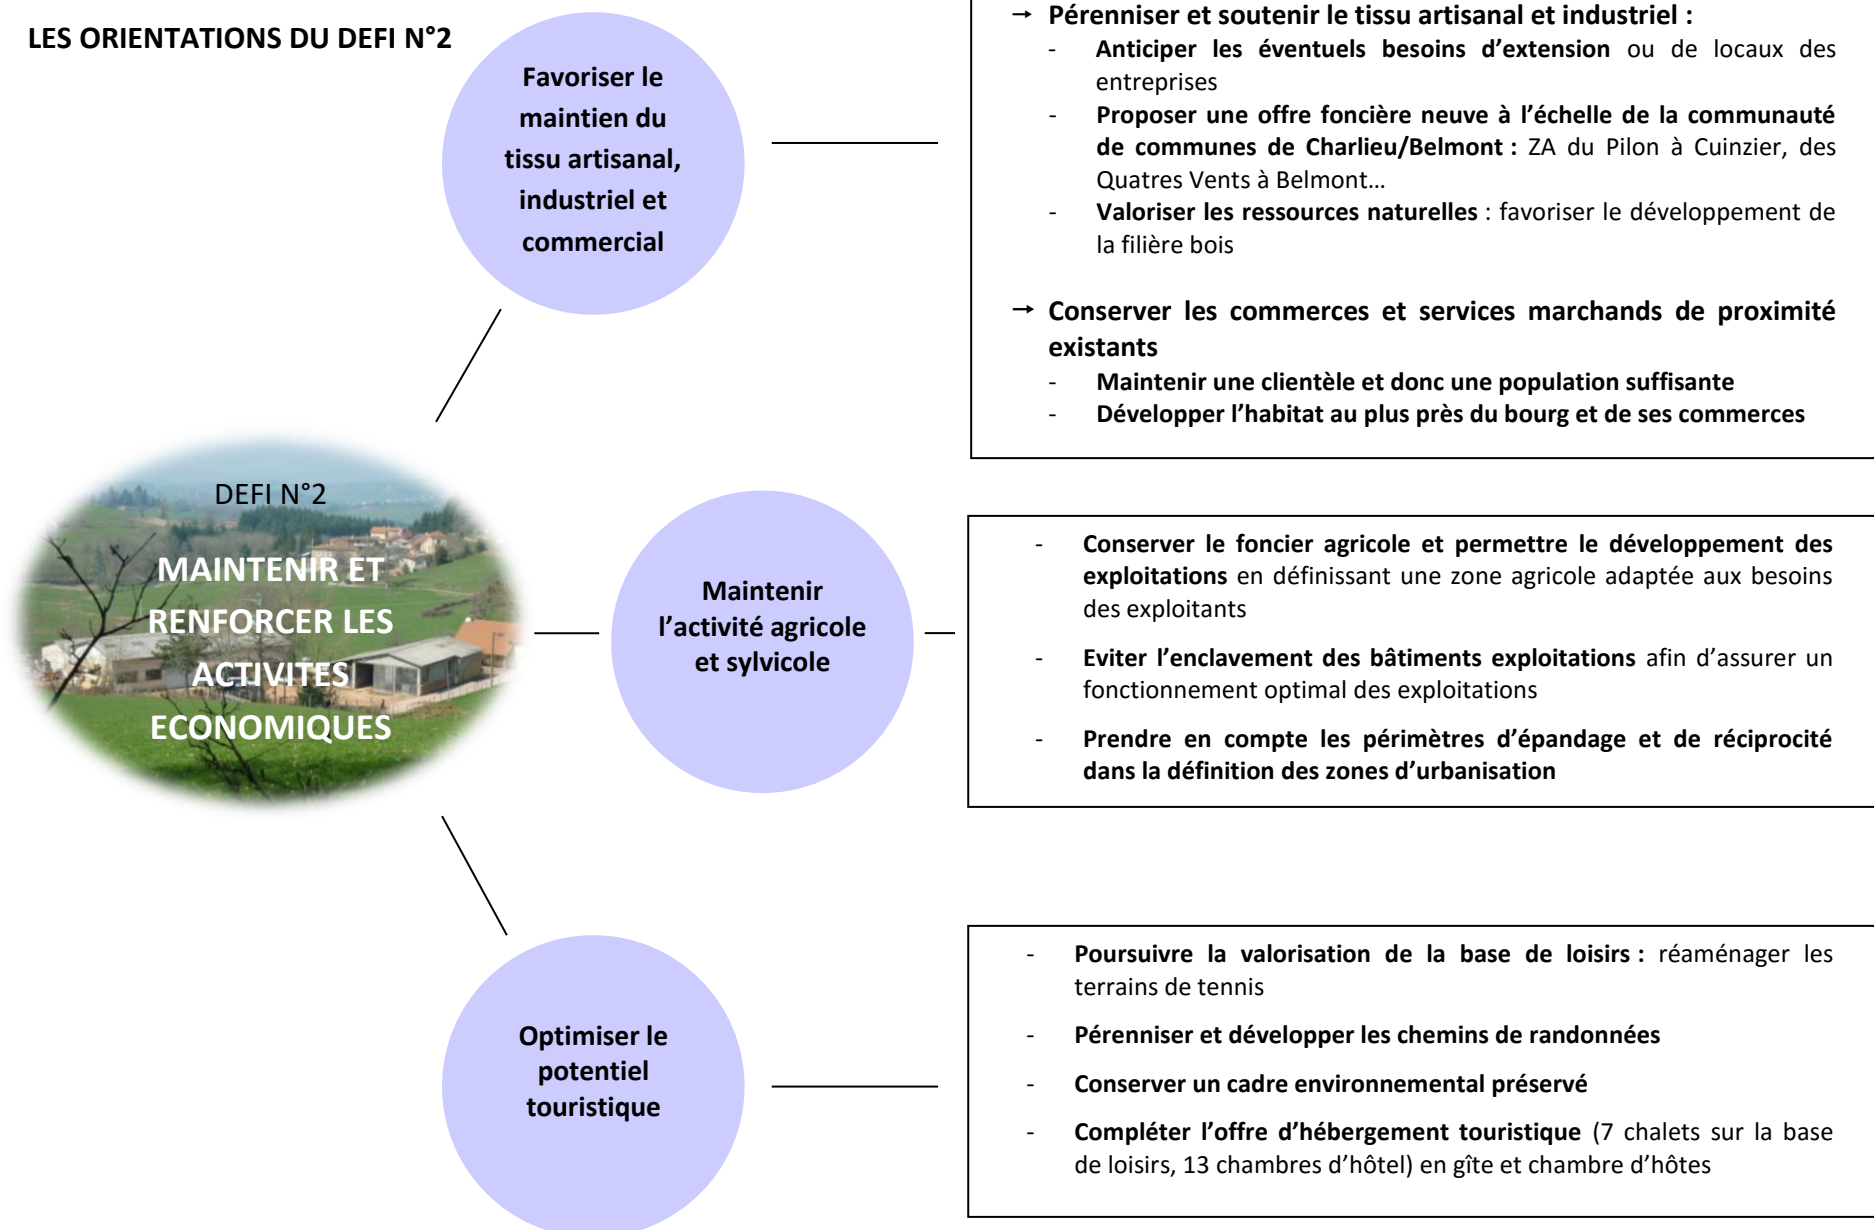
LES ORIENTATIONS DU DEFI N°2

Favoriser le maintien du tissu artisanal, industriel et commercial

→ Pérenniser et soutenir le tissu artisanal et industriel :
- Anticiper les éventuels besoins d'extension ou de locaux des entreprises
- Proposer une offre foncière neuve à l'échelle de la communauté de communes de Charlieu/Belmont : ZA du Pilon à Cuinzier, des Quatres Vents à Belmont…
- Valoriser les ressources naturelles : favoriser le développement de la filière bois

→ Conserver les commerces et services marchands de proximité existants
- Maintenir une clientèle et donc une population suffisante
- Développer l'habitat au plus près du bourg et de ses commerces

DEFI N°2

MAINTENIR ET RENFORCER LES ACTIVITES ECONOMIQUES

Maintenir l'activité agricole et sylvicole

- Conserver le foncier agricole et permettre le développement des exploitations en définissant une zone agricole adaptée aux besoins des exploitants
- Eviter l'enclavement des bâtiments exploitations afin d'assurer un fonctionnement optimal des exploitations
- Prendre en compte les périmètres d'épandage et de réciprocité dans la définition des zones d'urbanisation

Optimiser le potentiel touristique

- Poursuivre la valorisation de la base de loisirs : réaménager les terrains de tennis
- Pérenniser et développer les chemins de randonnées
- Conserver un cadre environnemental préservé
- Compléter l'offre d'hébergement touristique (7 chalets sur la base de loisirs, 13 chambres d'hôtel) en gîte et chambre d'hôtes